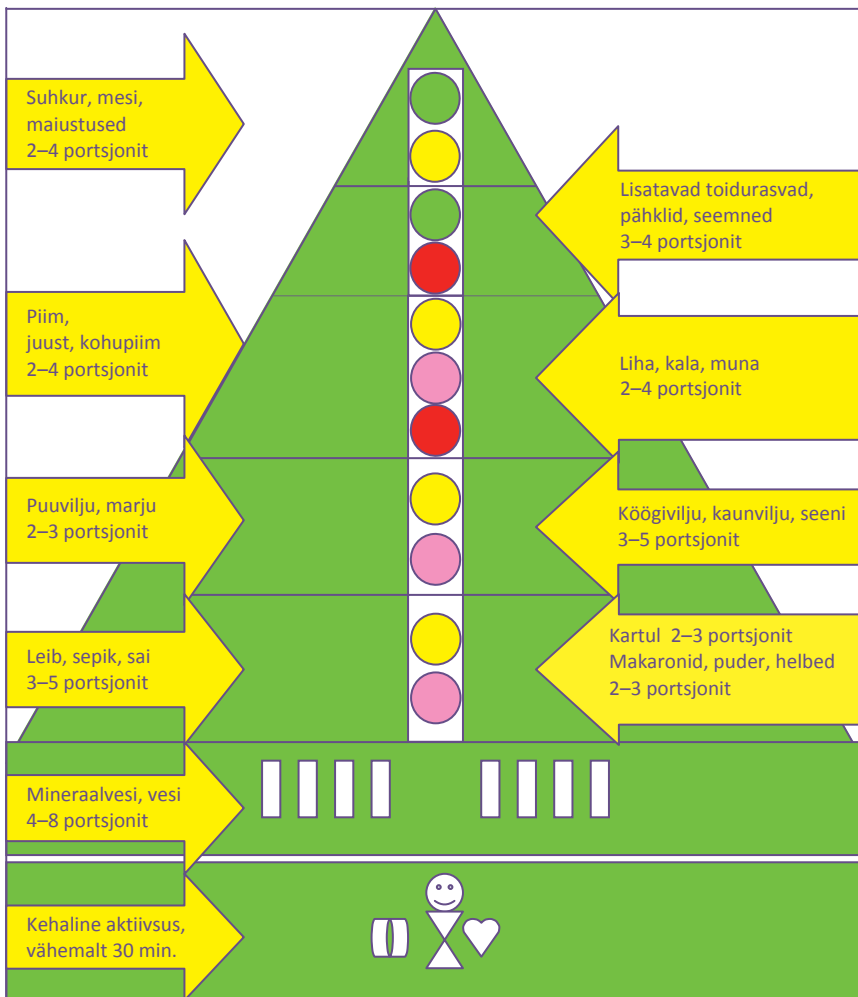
Suhkur, mesi, maiustused
2–4 portsjonit

Lisatavad toidurasvad, pähklid, seemned
3–4 portsjonit

Piim, juust, kohupiim
2–4 portsjonit

Liha, kala, muna
2–4 portsjonit

Puuvilju, marju
2–3 portsjonit

Köögivilju, kaunvilju, seeni
3–5 portsjonit

Leib, sepik, sai
3–5 portsjonit

Kartul 2–3 portsjonit
Makaronid, puder, helbed
2–3 portsjonit

Mineraalvesi, vesi
4–8 portsjonit

Kehaline aktiivsus, vähemalt 30 min.